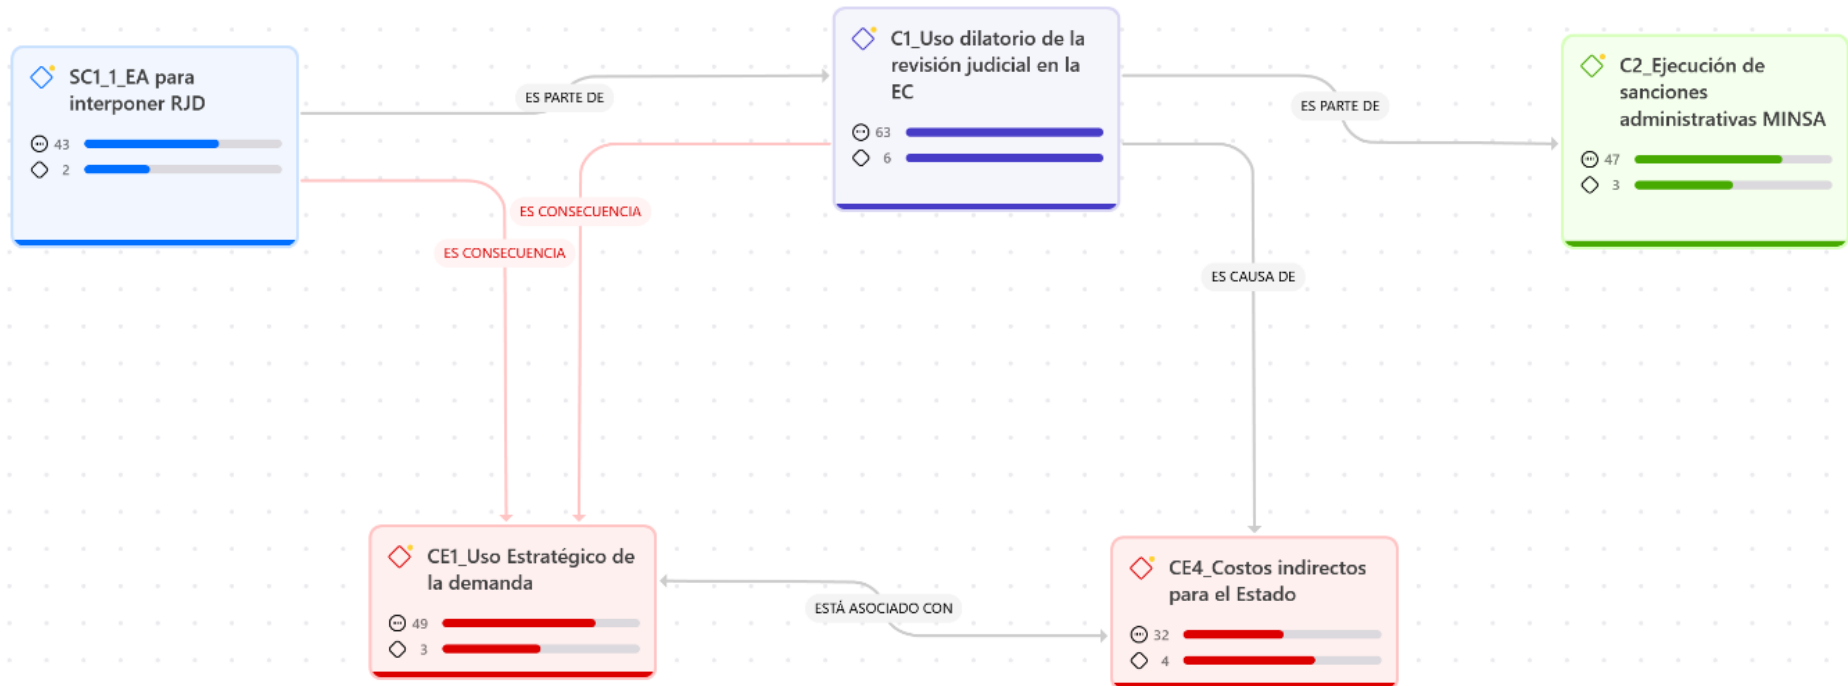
SC1_1_EA para interponer RJD

43

2

ES PARTE DE

C1_Uso dilatorio de la revisión judicial en la EC

63

6

ES PARTE DE

C2_Ejecución de sanciones administrativas MINSA

47

3

ES CONSECUENCIA

ES CONSECUENCIA

ES CAUSA DE

CE1_Uso Estratégico de la demanda

49

3

ESTÁ ASOCIADO CON

CE4_Costos indirectos para el Estado

32

4